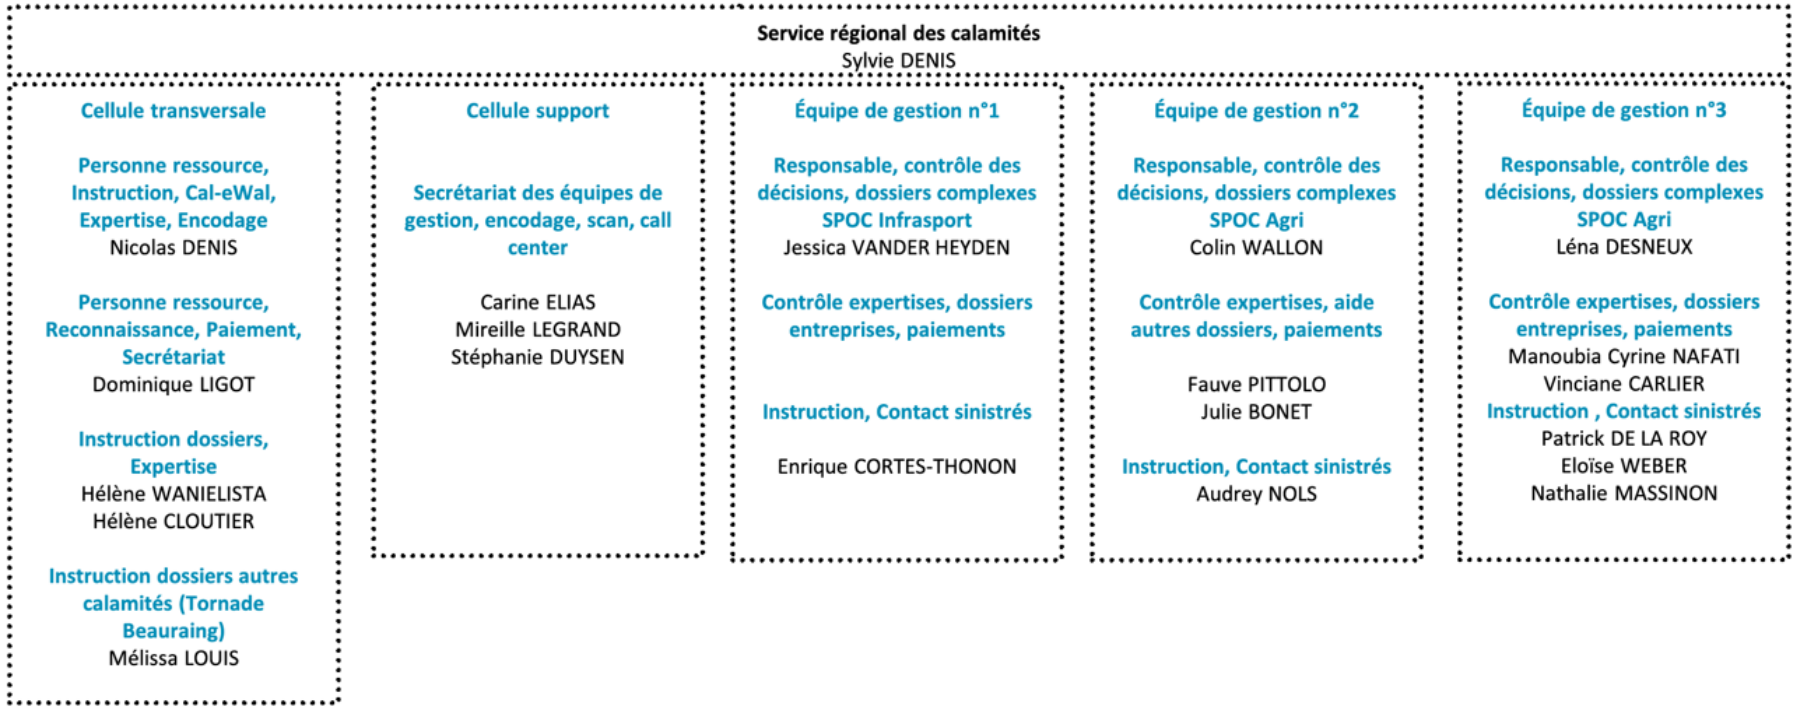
**Service régional des calamités**
Sylvie DENIS

**Cellule transversale**

**Personne ressource, Instruction, Cal-eWal, Expertise, Encodage**
Nicolas DENIS

**Personne ressource, Reconnaissance, Paiement, Secrétariat**
Dominique LIGOT

**Instruction dossiers, Expertise**
Hélène WANIELISTA
Hélène CLOUTIER

**Instruction dossiers autres calamités (Tornade Beauraing)**
Mélissa LOUIS

**Cellule support**

**Secrétariat des équipes de gestion, encodage, scan, call center**

Carine ELIAS
Mireille LEGRAND
Stéphanie DUYSEN

**Équipe de gestion n°1**

**Responsable, contrôle des décisions, dossiers complexes SPOC Infrasport**
Jessica VANDER HEYDEN

**Contrôle expertises, dossiers entreprises, paiements**

**Instruction, Contact sinistrés**

Enrique CORTES-THONON

**Équipe de gestion n°2**

**Responsable, contrôle des décisions, dossiers complexes SPOC Agri**
Colin WALLON

**Contrôle expertises, aide autres dossiers, paiements**

Fauve PITTOLO
Julie BONET

**Instruction, Contact sinistrés**
Audrey NOLS

**Équipe de gestion n°3**

**Responsable, contrôle des décisions, dossiers complexes SPOC Agri**
Léna DESNEUX

**Contrôle expertises, dossiers entreprises, paiements**
Manoubia Cyrine NAFATI
Vinciane CARLIER
**Instruction , Contact sinistrés**
Patrick DE LA ROY
Eloïse WEBER
Nathalie MASSINON